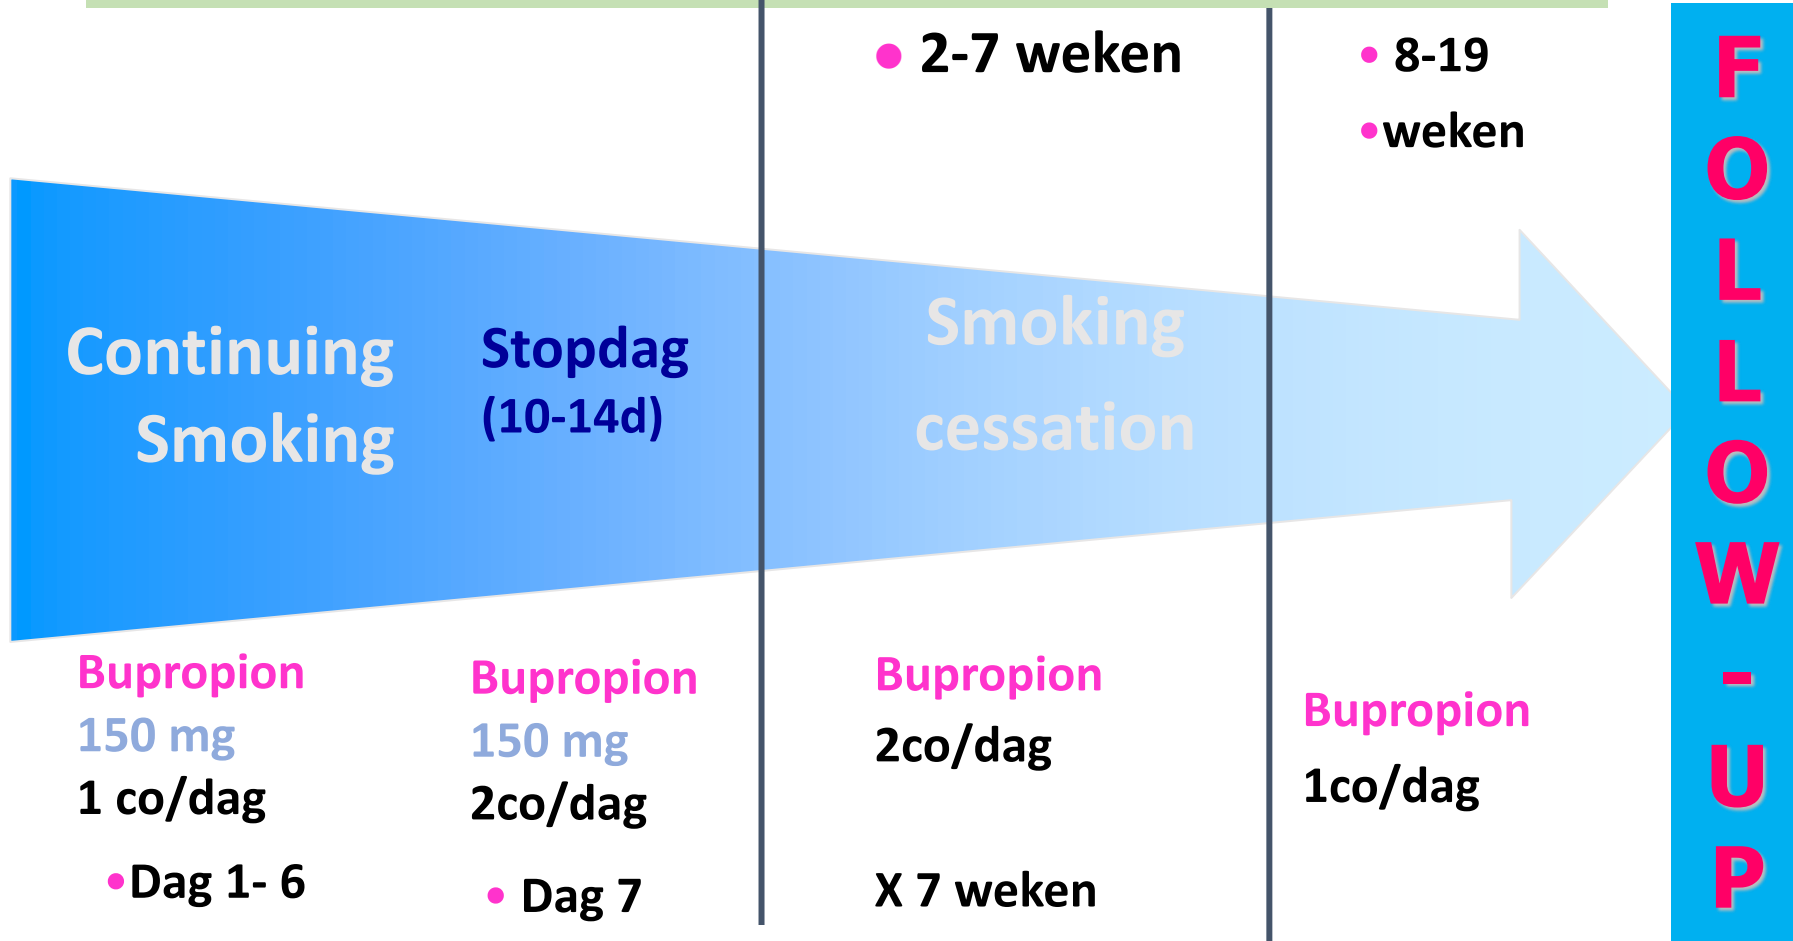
• 2-7 weken

• 8-19
• weken

FOLLOW-UP

Continuing Smoking

Stopdag (10-14d)

Smoking cessation

Bupropion
150 mg
1 co/dag
• Dag 1- 6

Bupropion
150 mg
2co/dag
• Dag 7

Bupropion
2co/dag

X 7 weken

Bupropion
1co/dag